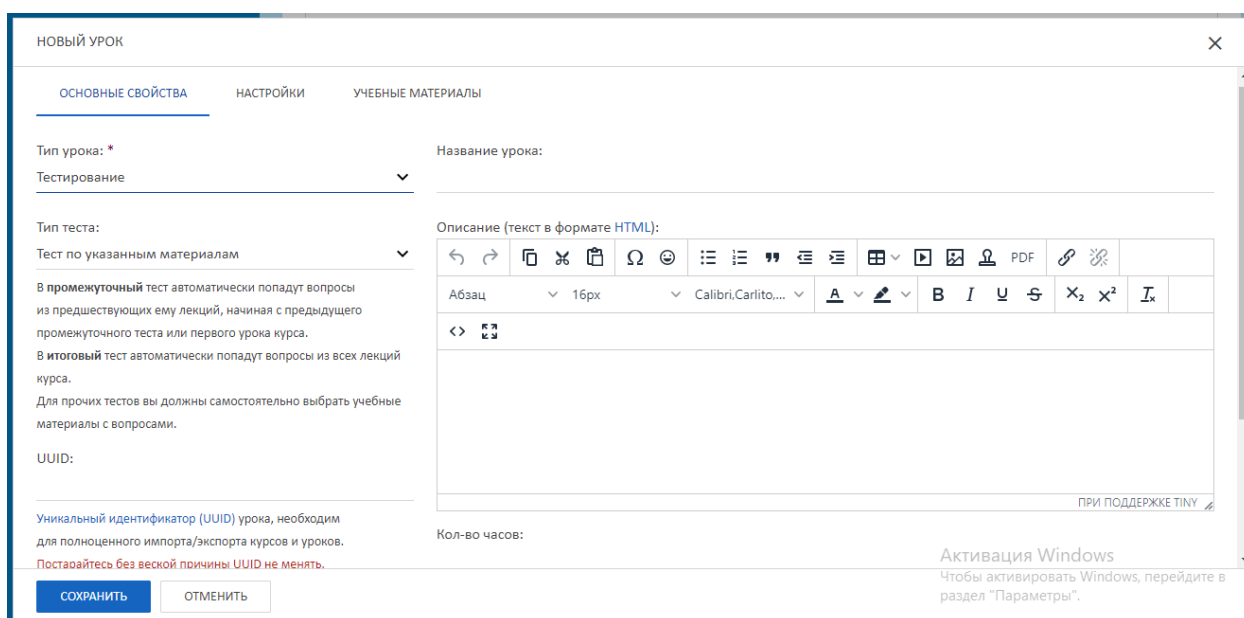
НОВЫЙ УРОК

×

ОСНОВНЫЕ СВОЙСТВА НАСТРОЙКИ УЧЕБНЫЕ МАТЕРИАЛЫ

Тип урока: *
Тестирование

Название урока:

Тип теста:
Тест по указанным материалам

Описание (текст в формате HTML):

PDF

Абзац 16px Calibri,Carlito,...

B I U S $X_2$ $X^2$ $I_x$

В **промежуточный** тест автоматически попадут вопросы из предшествующих ему лекций, начиная с предыдущего промежуточного теста или первого урока курса.
В **итоговый** тест автоматически попадут вопросы из всех лекций курса.
Для прочих тестов вы должны самостоятельно выбрать учебные материалы с вопросами.

UUID:

ПРИ ПОДДЕРЖКЕ TINY

Уникальный идентификатор (UUID) урока, необходим для полноценного импорта/экспорта курсов и уроков.
Постарайтесь без веской причины UUID не менять.

Кол-во часов:

Активация Windows
Чтобы активировать Windows, перейдите в раздел "Параметры".

СОХРАНИТЬ ОТМЕНИТЬ